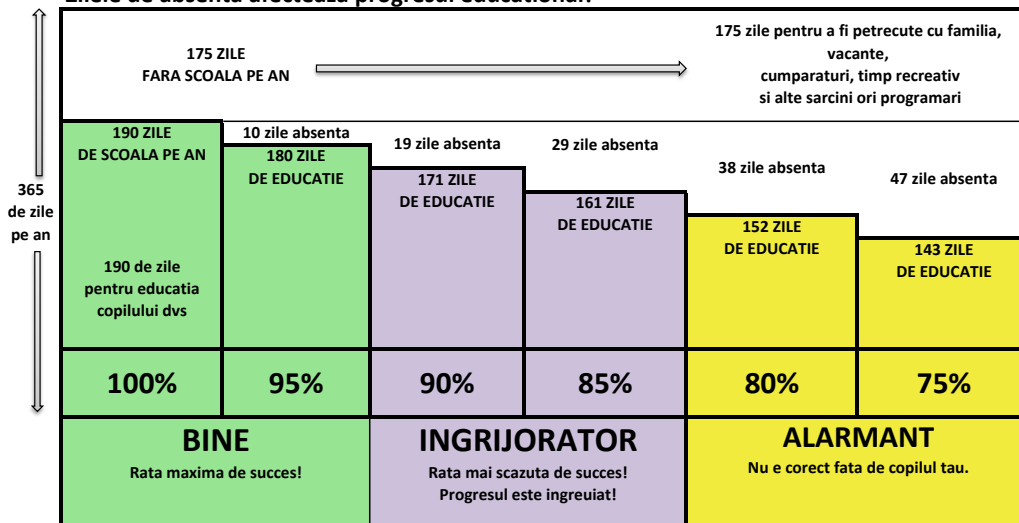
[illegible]

175 ZILE
FARA SCOALA PE AN

175 zile pentru a fi petrecute cu familia, vacante, cumparaturi, timp recreativ si alte sarcini ori programari

365 de zile pe an

190 ZILE
DE SCOALA PE AN

190 de zile pentru educatia copilului dvs

10 zile absenta
180 ZILE
DE EDUCATIE

19 zile absenta
171 ZILE
DE EDUCATIE

29 zile absenta
161 ZILE
DE EDUCATIE

38 zile absenta
152 ZILE
DE EDUCATIE

47 zile absenta
143 ZILE
DE EDUCATIE

| 100% | 95% | 90% | 85% | 80% | 75% |
|---|---|---|---|---|---|

BINE
Rata maxima de succes!

INGRIJORATOR
Rata mai scazuta de succes!
Progresul este ingreuiat!

ALARMANT
Nu e corect fata de copilul tau.